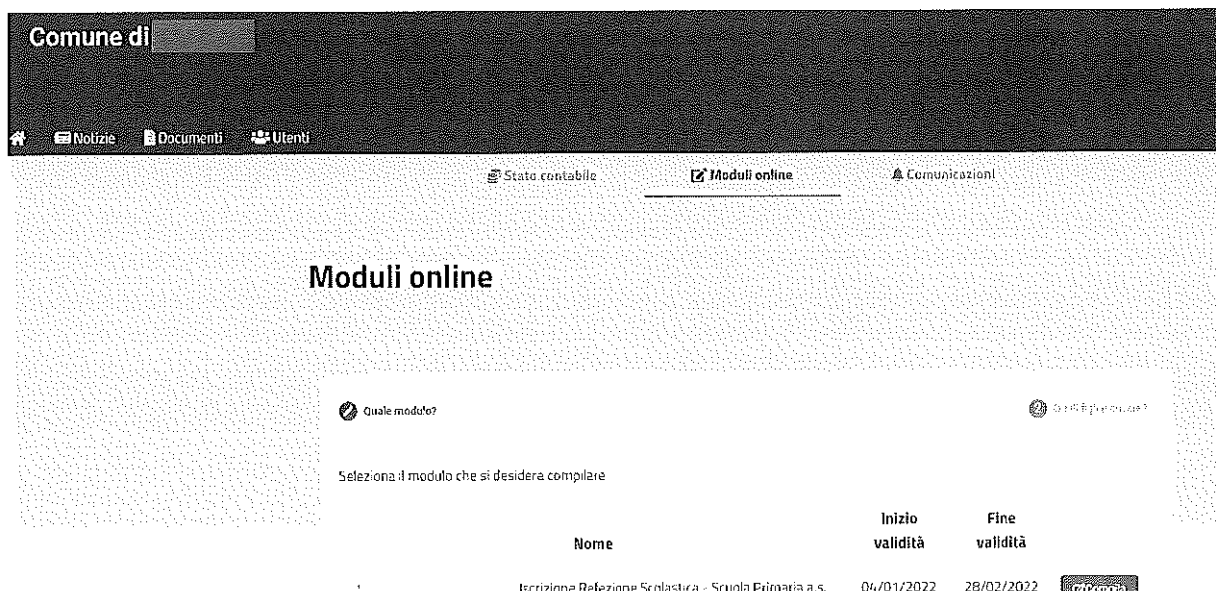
Comune di

Notizie Documenti Utenti

Stato contabile Moduli online Comunicazioni

Moduli online

Quale modulo?

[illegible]

Seleziona il modulo che si desidera compilare

| | Nome | Inizio validità | Fine validità | |
|---|---|---|---|---|
| 1 | Iscrizione Refezione Scolastica - Scuola Primaria a.s. | 04/01/2022 | 28/02/2022 | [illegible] |